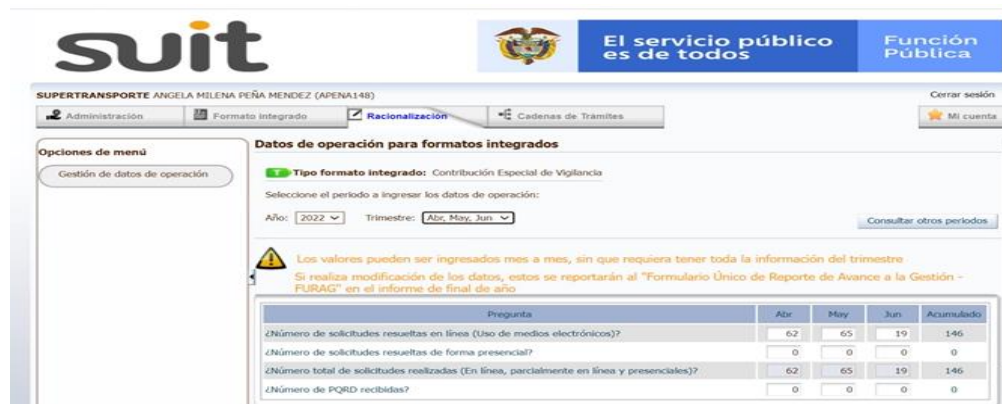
suit

El servicio público es de todos

Función Pública

SUPERTRANSPORTE ANGELA MILENA PEÑA MENDEZ (APENA148)

Cerrar sesión

Administración | Formato integrado | Racionalización | Cadenas de Trámites

Mi cuenta

Opciones de menú

Gestión de datos de operación

Datos de operación para formatos integrados

T Tipo formato integrado: Contribución Especial de Vigilancia

Seleccione el periodo a ingresar los datos de operación:

Año: 2022 Trimestre: Abr, May, Jun

Consultar otros periodos

Los valores pueden ser ingresados mes a mes, sin que requiera tener toda la información del trimestre

Si realiza modificación de los datos, estos se reportarán al "Formulario Único de Reporte de Avance a la Gestión - FURAG" en el informe de final de año

| Pregunta | Abr | May | Jun | Acumulado |
|---|---|---|---|---|
| ¿Número de solicitudes resueltas en línea (Uso de medios electrónicos)? | 62 | 65 | 19 | 146 |
| ¿Número de solicitudes resueltas de forma presencial? | 0 | 0 | 0 | 0 |
| ¿Número total de solicitudes realizadas (En línea, parcialmente en línea y presenciales)? | 62 | 65 | 19 | 146 |
| ¿Número de PQRD recibidas? | 0 | 0 | 0 | 0 |